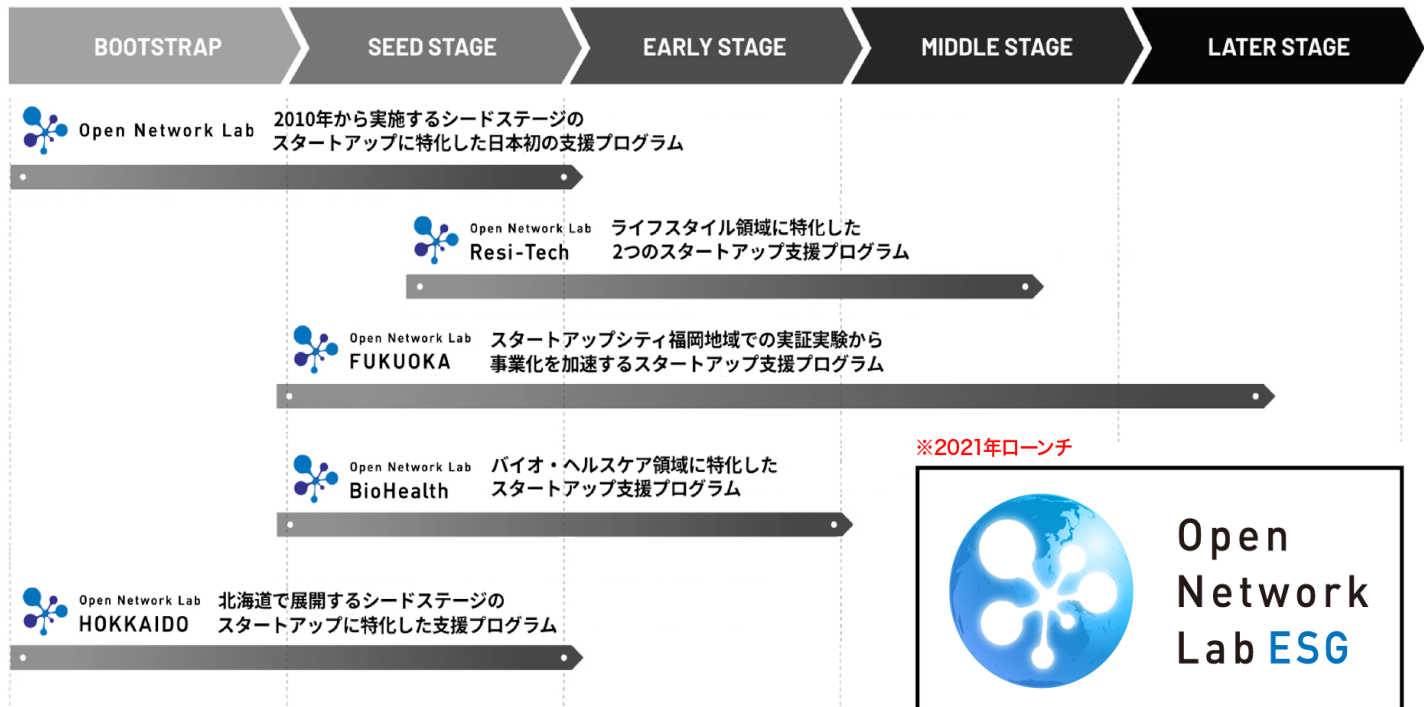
BOOTSTRAP
SEED STAGE
EARLY STAGE
MIDDLE STAGE
LATER STAGE

Open Network Lab
2010年から実施するシードステージのスタートアップに特化した日本初の支援プログラム

Open Network Lab Resi-Tech
ライフスタイル領域に特化した2つのスタートアップ支援プログラム

Open Network Lab FUKUOKA
スタートアップシティ福岡地域での実証実験から事業化を加速するスタートアップ支援プログラム

Open Network Lab BioHealth
バイオ・ヘルスケア領域に特化したスタートアップ支援プログラム

※2021年ローンチ

Open Network Lab ESG

Open Network Lab HOKKAIDO
北海道で展開するシードステージのスタートアップに特化した支援プログラム